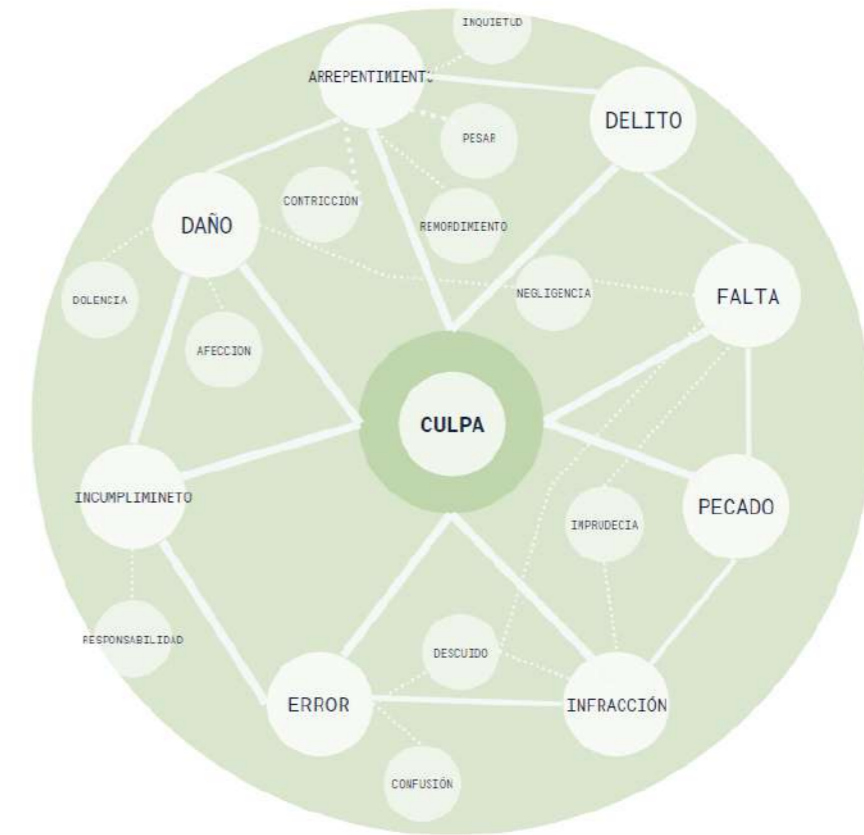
INQUIETUD

ARREPENTIMIENT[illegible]

DELITO

PESAR

CONTRICCION

DAÑO

REMORDIMIENTO

NEGLIGENCIA

FALTA

DOLENCIA

AFECCION

CULPA

INCUMPLIMINETO

IMPRUDECIA

PECADO

RESPONSABILIDAD

DESCUIDO

ERROR

INFRACCIÓN

CONFUSIÓN